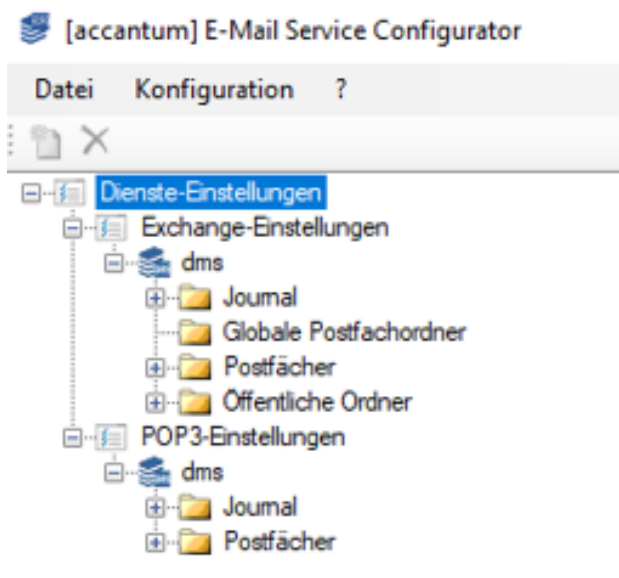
[accantum] E-Mail Service Configurator

Datei Konfiguration ?

Dienste-Einstellungen
Exchange-Einstellungen
dms
Journal
Globale Postfachordner
Postfächer
Öffentliche Ordner
POP3-Einstellungen
dms
Journal
Postfächer